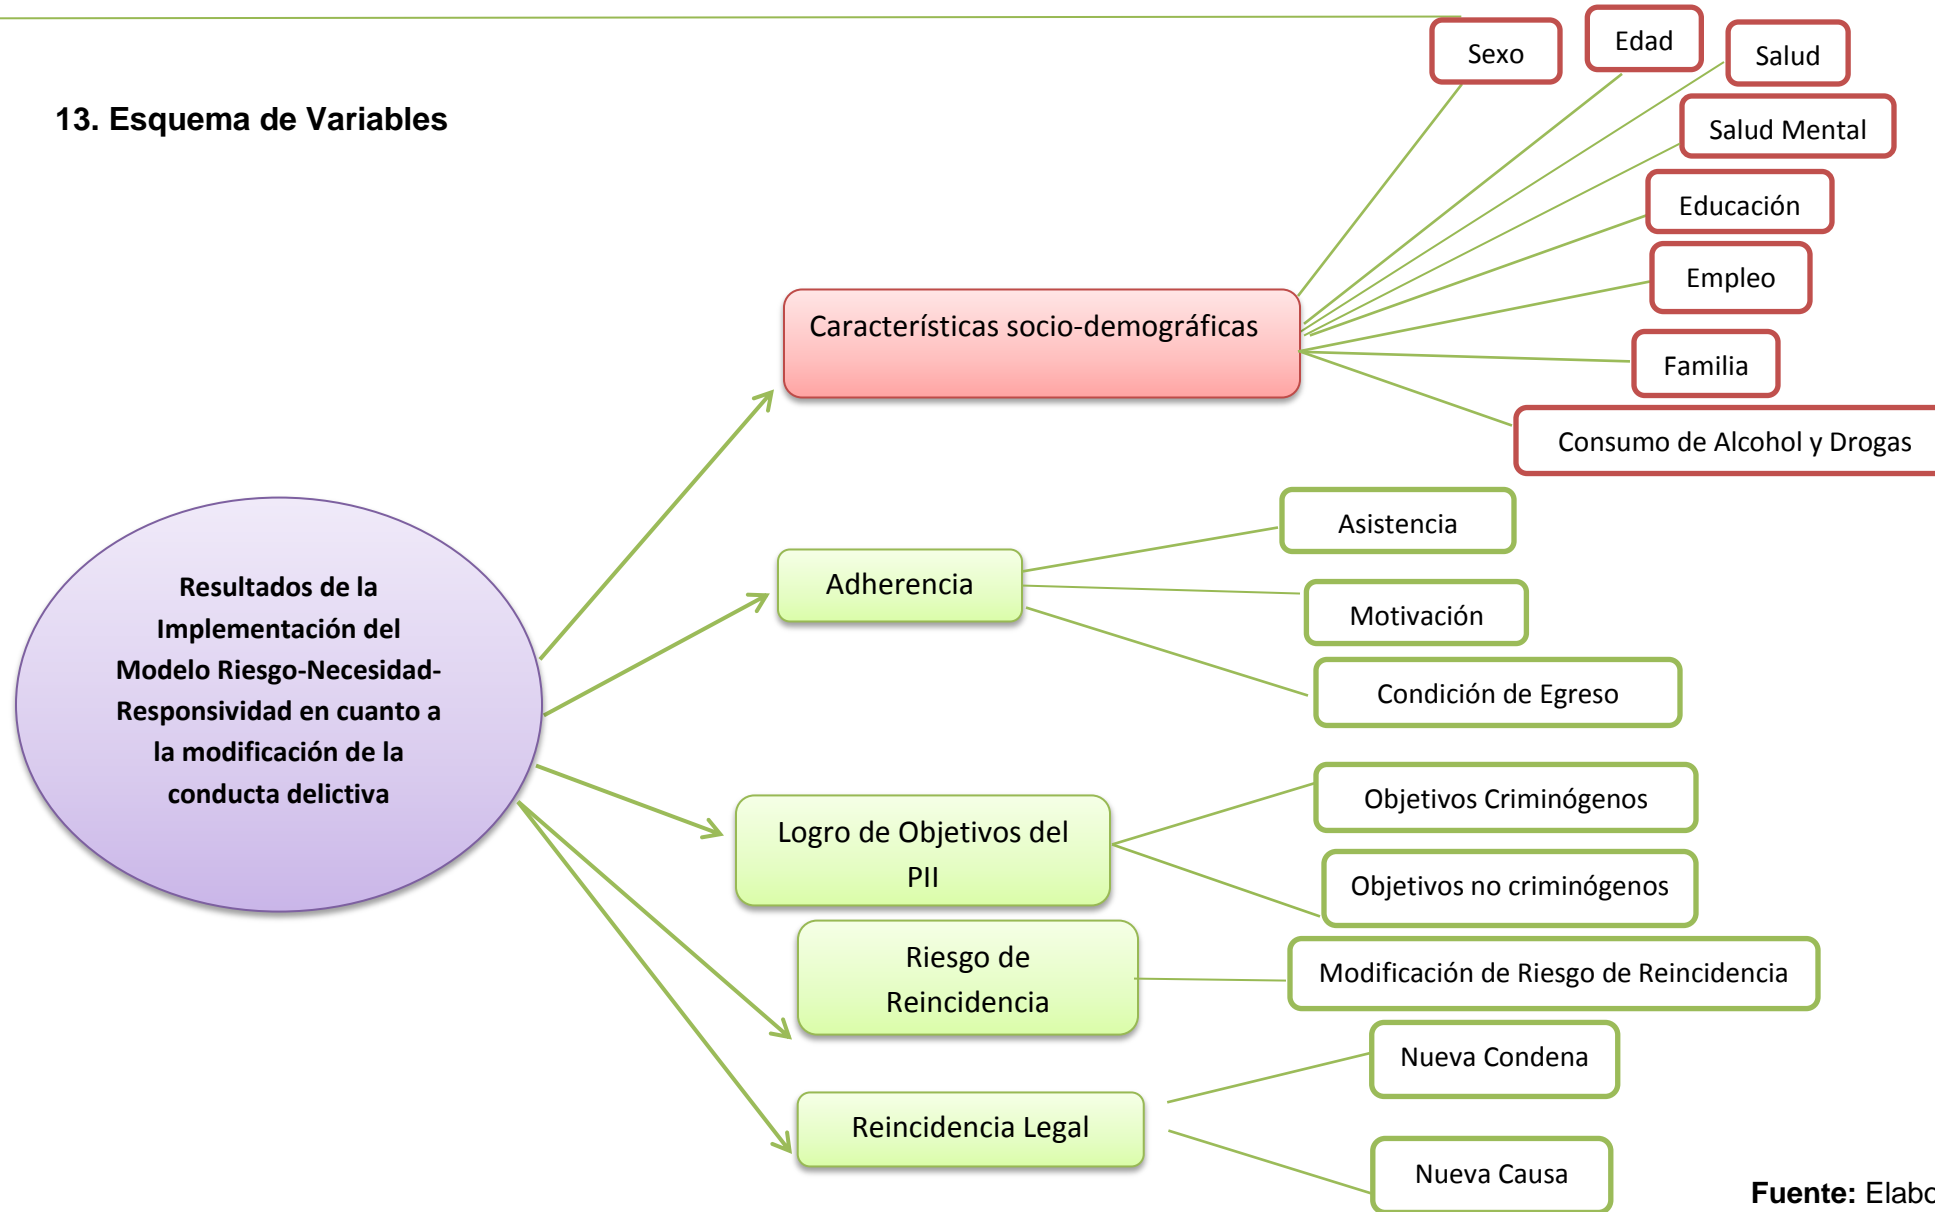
13. Esquema de Variables

Resultados de la Implementación del Modelo Riesgo-Necesidad-Responsividad en cuanto a la modificación de la conducta delictiva

Características socio-demográficas

Sexo

Edad

Salud

Salud Mental

Educación

Empleo

Familia

Consumo de Alcohol y Drogas

Adherencia

Asistencia

Motivación

Condición de Egreso

Logro de Objetivos del PII

Objetivos Criminógenos

Objetivos no criminógenos

Riesgo de Reincidencia

Modificación de Riesgo de Reincidencia

Reincidencia Legal

Nueva Condena

Nueva Causa

Fuente: Elabo